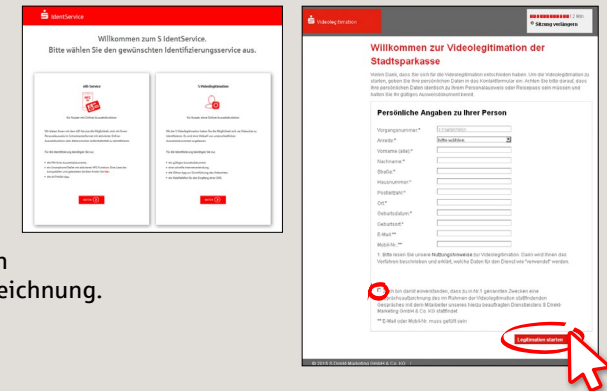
IdentService

Willkommen zum S IdentService.
Bitte wählen Sie den gewünschten Identifizierungsservice aus.

eID-Service

S-Videolegitimation

weiter

weiter

n
eichnung.

Videolegitimation

Sitzung verlängern

Willkommen zur Videolegitimation der Stadtsparkasse

Persönliche Angaben zu Ihrer Person

Vorgangsnummer:*
Anrede:*
Bitte wählen
Vorname (alle):*
Nachname:*
Straße:*
Hausnummer:*
Postleitzahl:*
Ort:*
Geburtsdatum:*
Geburtsort:*
E-Mail:**
Mobil-Nr.:**

1. Bitte lesen Sie unsere Nutzungshinweise zur Videolegitimation. Darin wird Ihnen das Verfahren beschrieben und erklärt, welche Daten für den Dienst wie "verwendet" werden.

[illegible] bin damit einverstanden, dass zu in Nr.1 genannten Zwecken eine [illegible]aufzeichnung des im Rahmen der Videolegitimation stattfindenden Gesprächs mit dem Mitarbeiter unseres Kooperationspartners S Direkt-Marketing GmbH & Co. KG stattfindet.

** E-Mail oder Mobil-Nr. muss gefüllt sein

Legitimation starten

© 2016 S Direkt-Marketing GmbH & Co. KG